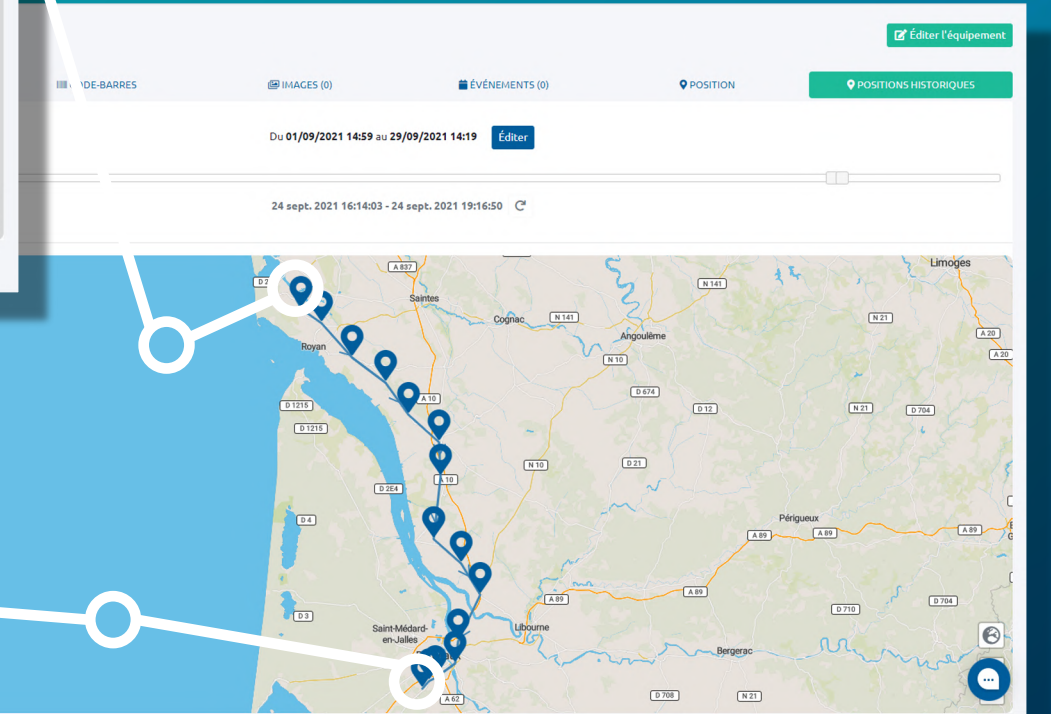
Éditer l'équipement

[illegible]DE-BARRES IMAGES (0) ÉVÉNEMENTS (0) POSITION POSITIONS HISTORIQUES

Du **01/09/2021 14:59** au **29/09/2021 14:19** Éditer

24 sept. 2021 16:14:03 - 24 sept. 2021 19:16:50

A 837
Limoges
Saintes
N 141
Cognac
N 141
N 21
Royan
Angoulême
A 20
A 20
N 10
D 674
A 10
D 1215
D 12
N 21
D 704
D 1215
N 10
D 21
A 10
D 2E4
D 4
Périgueux
A 89
A 89
A 89
A 89
A 89
D 710
D 704
D 3
Saint-Médard-en-Jalles
Libourne
Bergerac
A 62
D 708
N 21